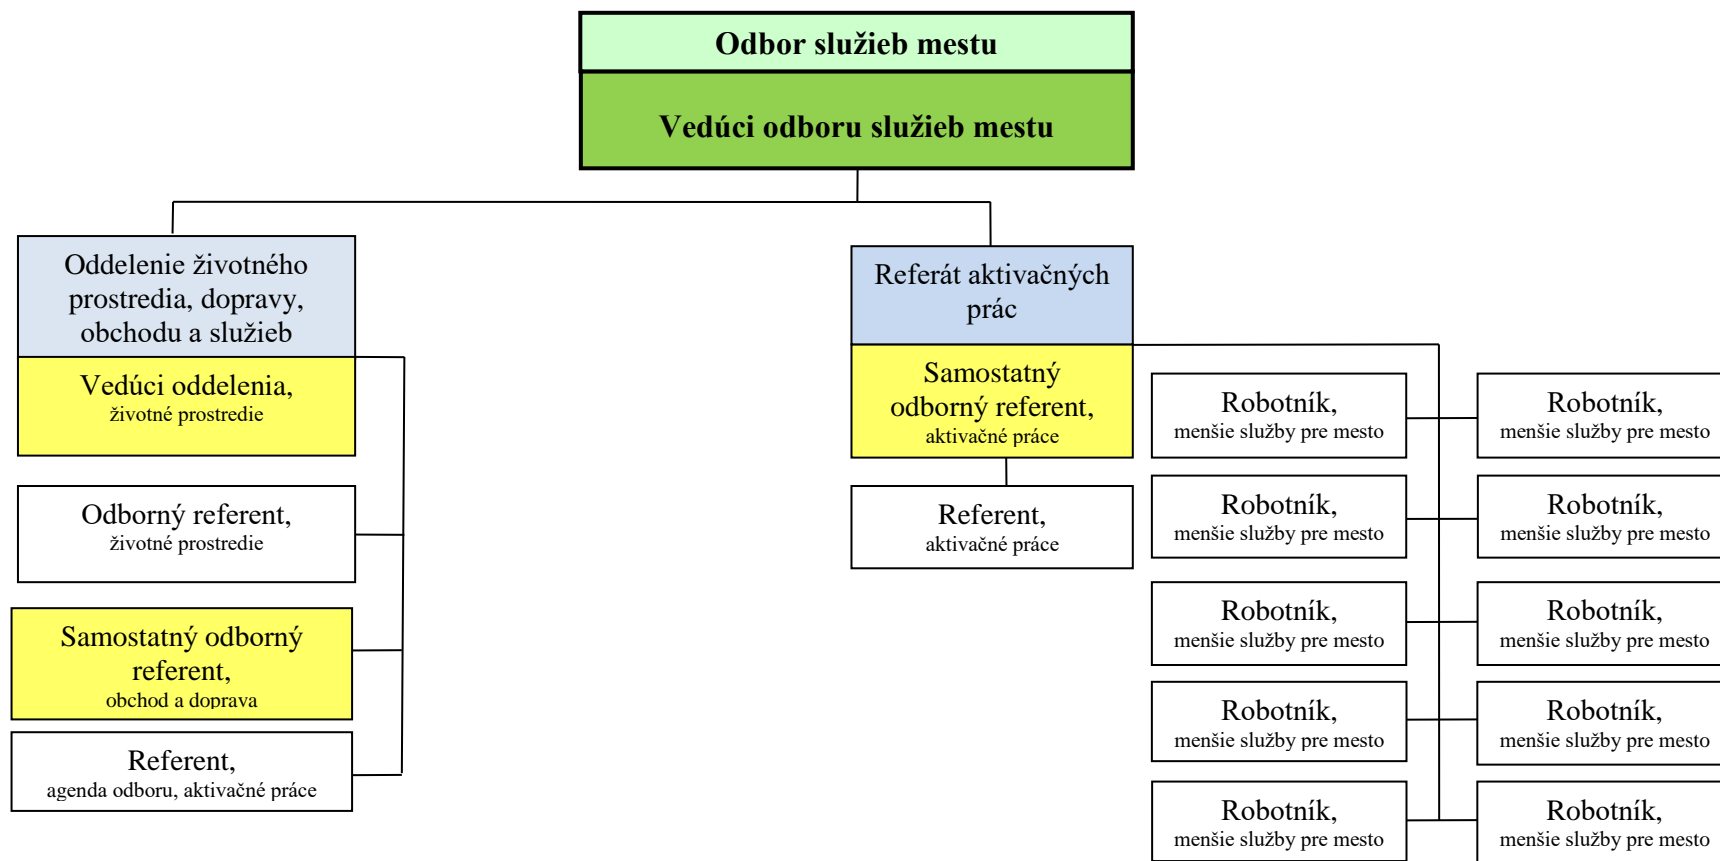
Odbor služieb mestu

Vedúci odboru služieb mestu

Oddelenie životného prostredia, dopravy, obchodu a služieb

Vedúci oddelenia,
životné prostredie

Odborný referent,
životné prostredie

Samostatný odborný referent,
obchod a doprava

Referent,
agenda odboru, aktivačné práce

Referát aktivačných prác

Samostatný odborný referent,
aktivačné práce

Referent,
aktivačné práce

Robotník,
menšie služby pre mesto

Robotník,
menšie služby pre mesto

Robotník,
menšie služby pre mesto

Robotník,
menšie služby pre mesto

Robotník,
menšie služby pre mesto

Robotník,
menšie služby pre mesto

Robotník,
menšie služby pre mesto

Robotník,
menšie služby pre mesto

Robotník,
menšie služby pre mesto

Robotník,
menšie služby pre mesto